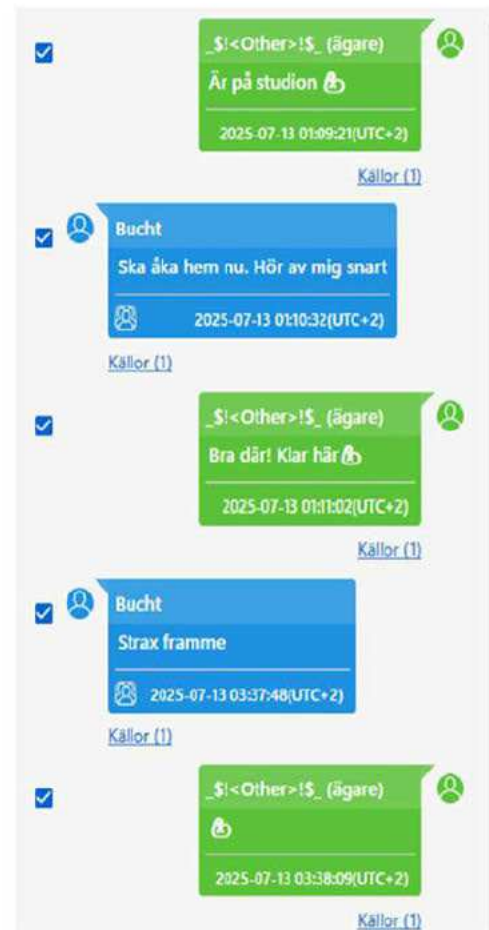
_$!<Other>!$_ (ägare)
Är på studion 👍

2025-07-13 01:09:21(UTC+2)

Källor (1)

Bucht
Ska åka hem nu. Hör av mig snart

2025-07-13 01:10:32(UTC+2)

Källor (1)

_$!<Other>!$_ (ägare)
Bra där! Klar här 👍

2025-07-13 01:11:02(UTC+2)

Källor (1)

Bucht
Strax framme

2025-07-13 03:37:48(UTC+2)

Källor (1)

_$!<Other>!$_ (ägare)
👍

2025-07-13 03:38:09(UTC+2)

Källor (1)